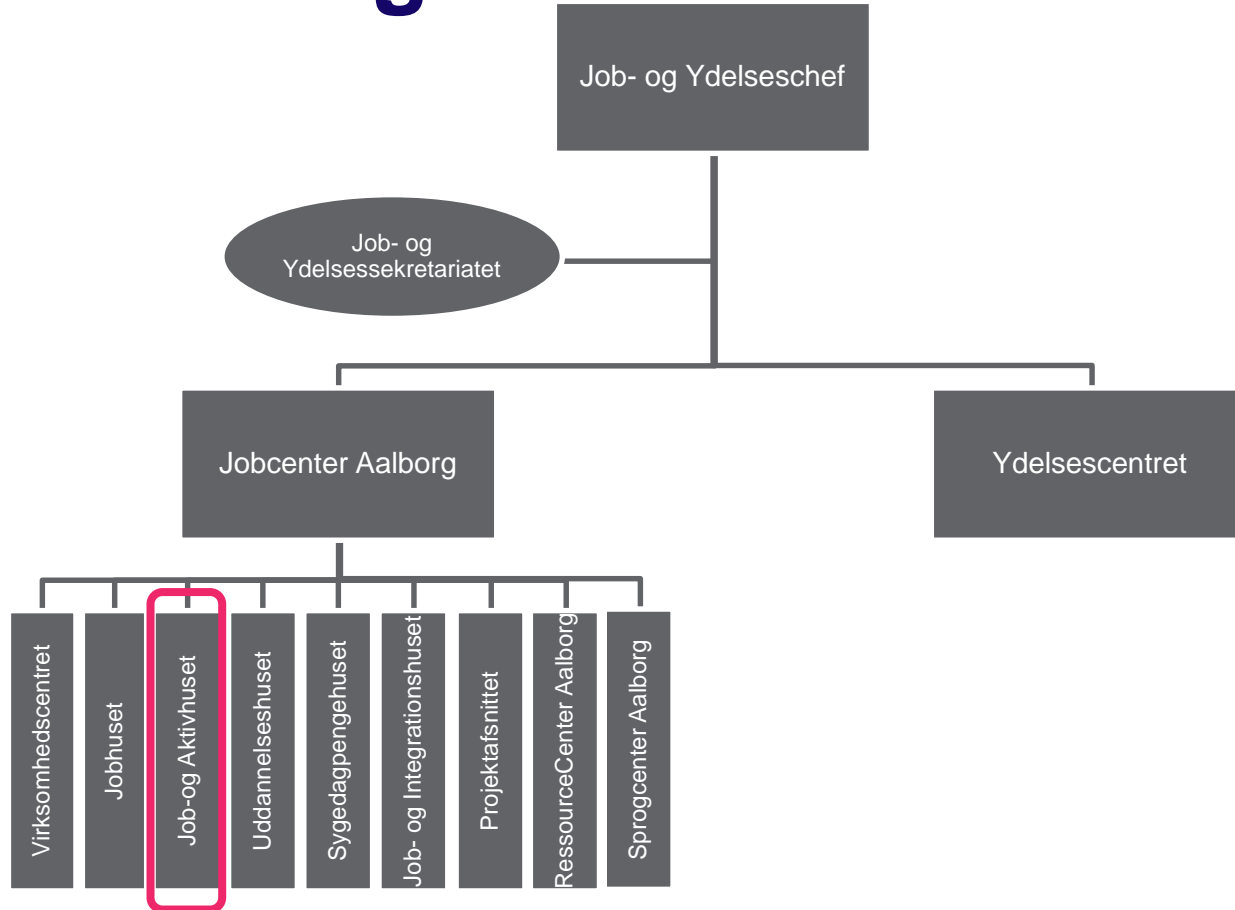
Job- og Ydelseschef

Job- og Ydelsessekretariatet

Jobcenter Aalborg

Ydelsescentret

Virksomhedscentret

Jobhuset

Job-og Aktivhuset

Uddannelseshuset

Sygedagpengehuset

Job- og Integrationshuset

Projektafsnittet

RessourceCenter Aalborg

Sprogcenter Aalborg